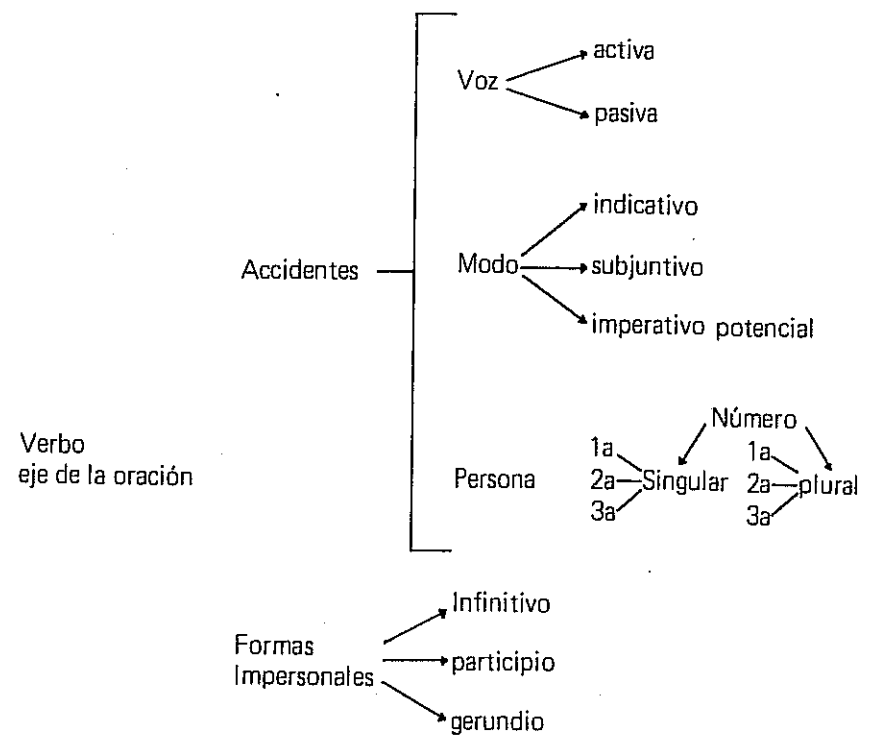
Verbo
eje de la oración

Accidentes

Voz
activa
pasiva

Modo
indicativo
subjuntivo
imperativo potencial

Persona
Número
1a
2a
3a
Singular
1a
2a
3a
plural

Formas
Impersonales
Infinitivo
participio
gerundio